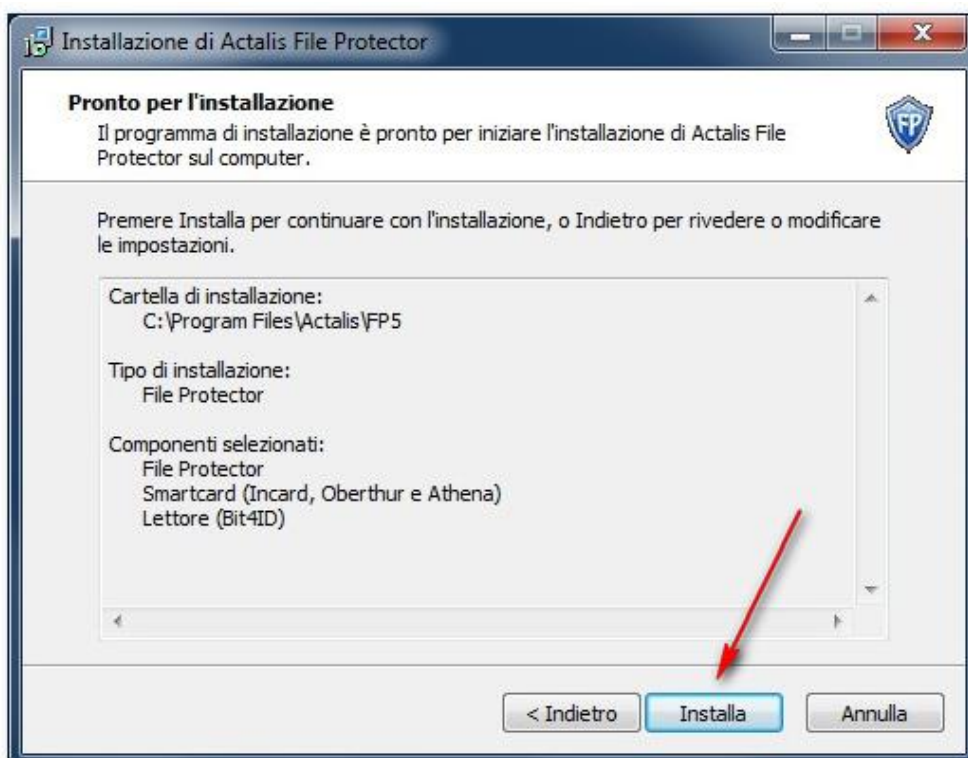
Installazione di Actalis File Protector

Pronto per l'installazione
Il programma di installazione è pronto per iniziare l'installazione di Actalis File Protector sul computer.

FP

Premere Installa per continuare con l'installazione, o Indietro per rivedere o modificare le impostazioni.

Cartella di installazione:
C:\Program Files\Actalis\FP5

Tipo di installazione:
File Protector

Componenti selezionati:
File Protector
Smartcard (Incard, Oberthur e Athena)
Lettore (Bit4ID)

< Indietro
Installa
Annulla